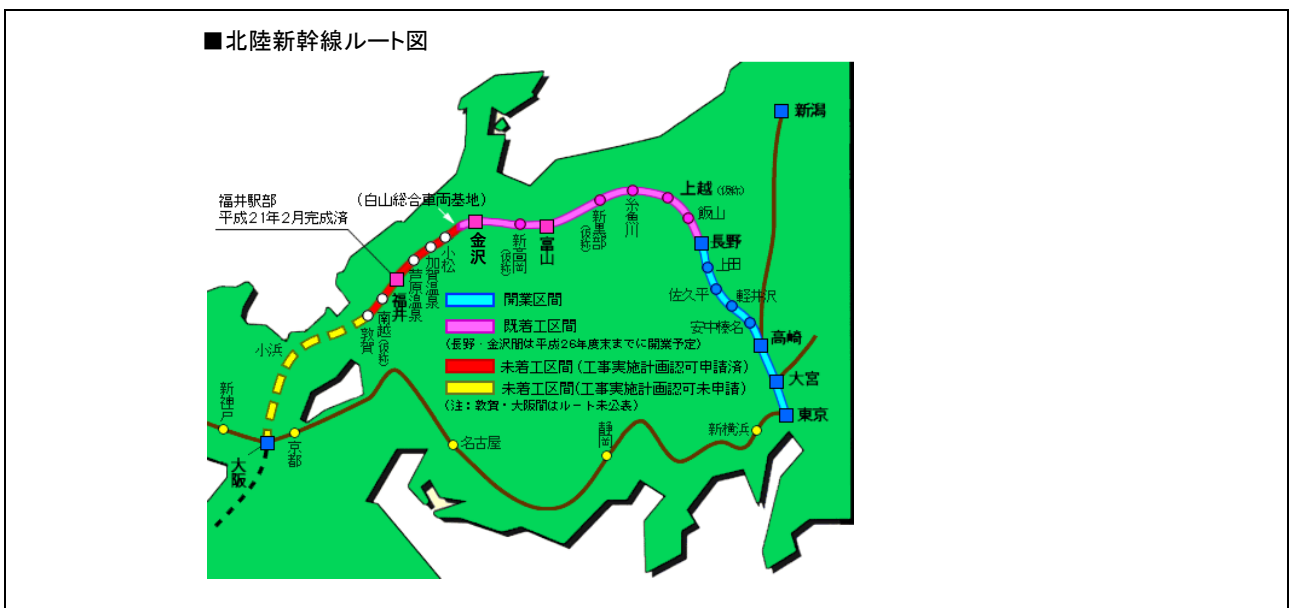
■北陸新幹線ルート図

新潟

福井駅部
平成21年2月完成済

(白山総合車両基地)

上越(仮称)
飯山
長野
上田
佐久平
軽井沢
安中榛名
高崎
大宮
東京

金沢
新高岡(仮称)
富山
新黒部(仮称)
糸魚川

小松
加賀温泉
芦原温泉
福井
南越(仮称)
敦賀
小浜

開業区間
既着工区間
(長野・金沢間は平成26年度末までに開業予定)
未着工区間(工事実施計画認可申請済)
未着工区間(工事実施計画認可未申請)
(注:敦賀・大阪間はルート未公表)

新神戸
大阪
京都
名古屋
静岡
新横浜